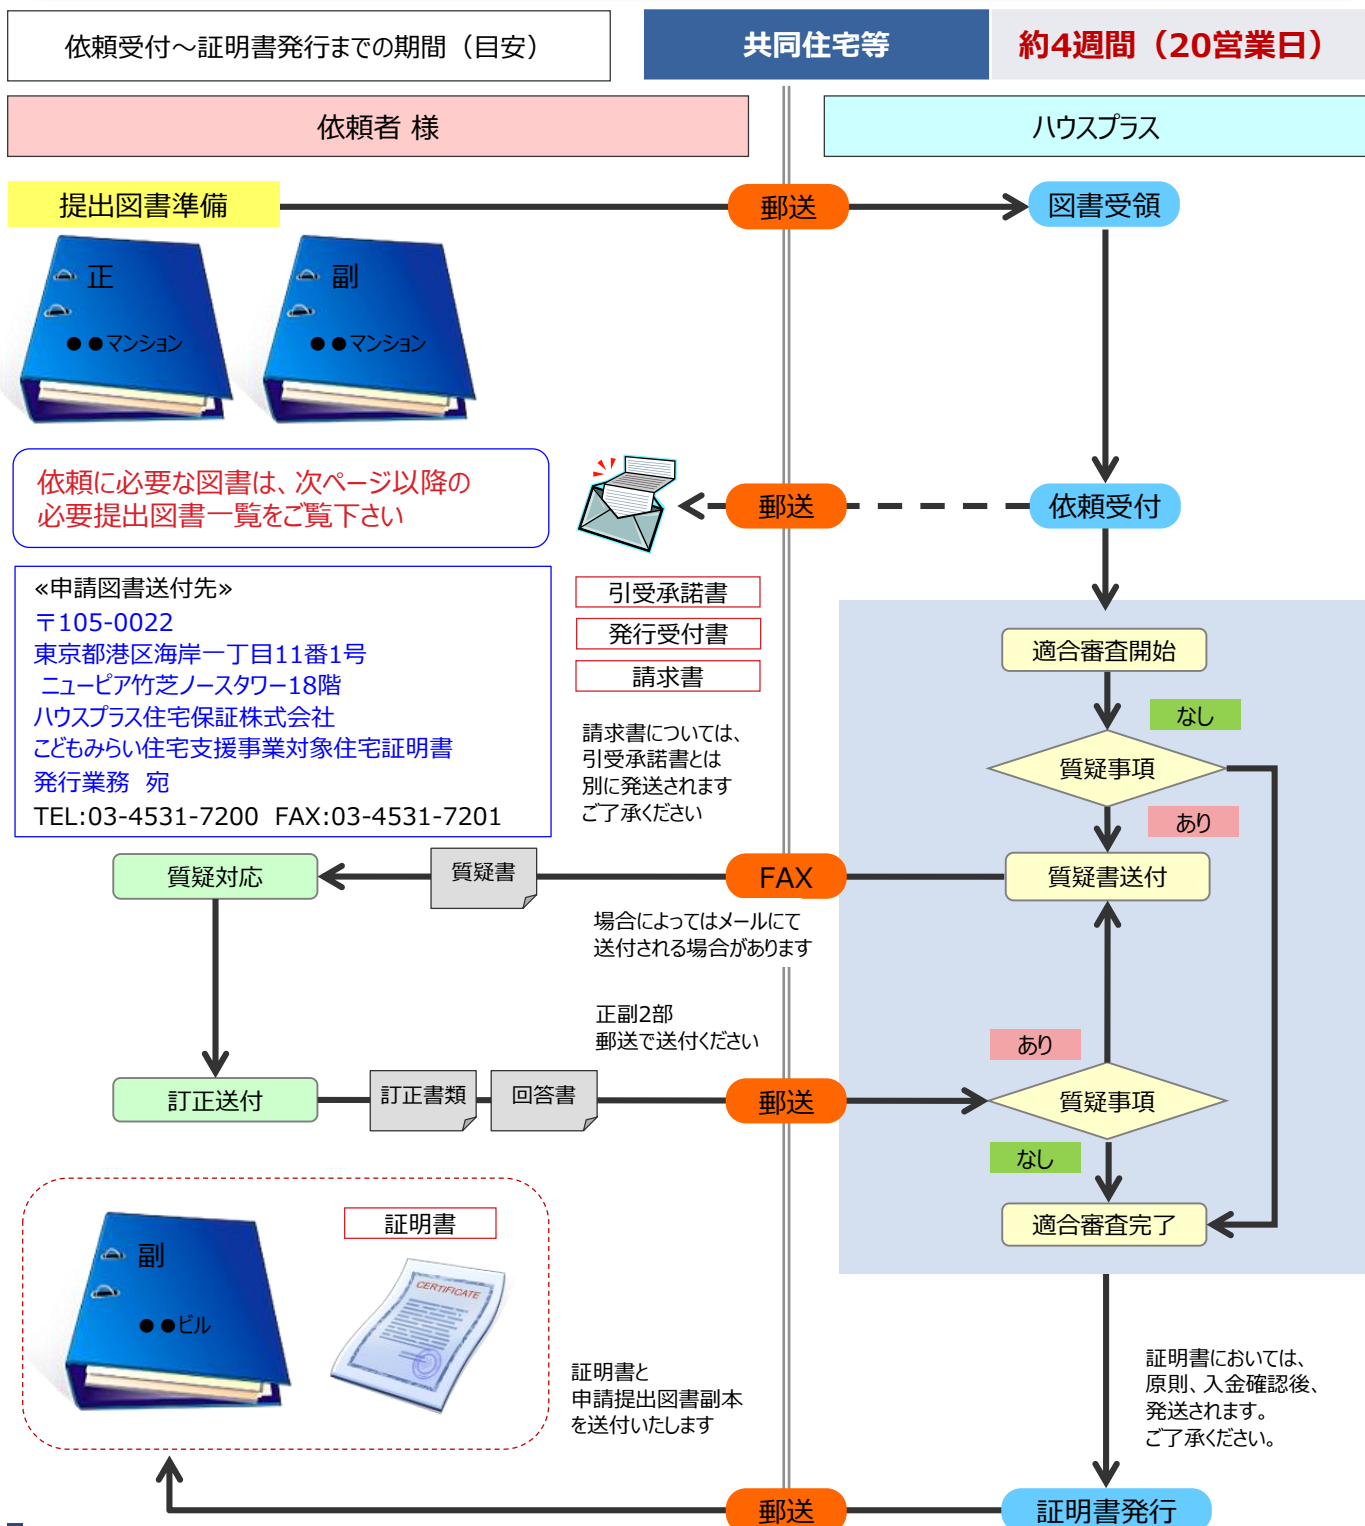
依頼受付～証明書発行までの期間（目安）

共同住宅等

約4週間（20営業日）

依頼者 様

ハウスプラス

提出図書準備

郵送

図書受領

正

●●マンション

副

●●マンション

依頼に必要な図書は、次ページ以降の必要提出図書一覧をご覧下さい

郵送

依頼受付

«申請図書送付先»
〒105-0022
東京都港区海岸一丁目11番1号
ニューピア竹芝ノースタワー18階
ハウスプラス住宅保証株式会社
こどもみらい住宅支援事業対象住宅証明書
発行業務　宛
TEL:03-4531-7200　FAX:03-4531-7201

引受承諾書

発行受付書

請求書

請求書については、
引受承諾書とは
別に発送されます
ご了承ください

適合審査開始

なし

質疑事項

あり

質疑対応

質疑書

FAX

質疑書送付

場合によってはメールにて
送付される場合があります

正副2部
郵送で送付ください

あり

訂正送付

訂正書類

回答書

郵送

質疑事項

なし

適合審査完了

証明書

副

●●ビル

CERTIFICATE

証明書と
申請提出図書副本
を送付いたします

証明書においては、
原則、入金確認後、
発送されます。
ご了承ください。

郵送

証明書発行